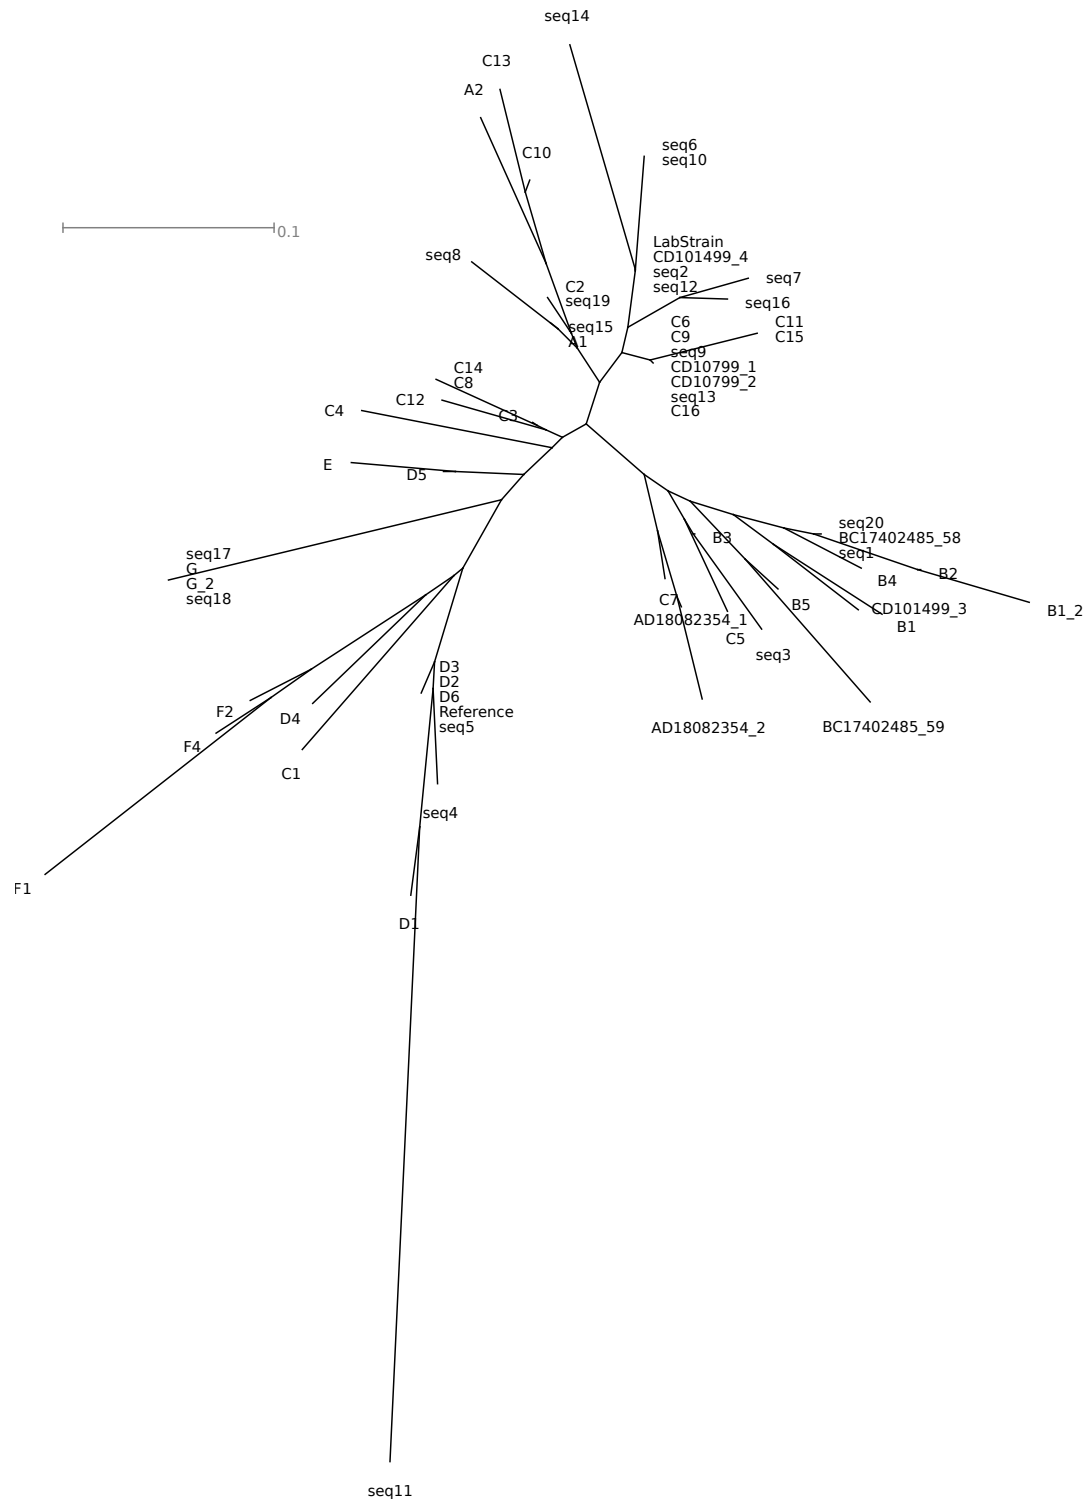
seq14

C13

A2

C10

seq6
seq10

0.1

LabStrain
CD101499_4
seq2
seq12

seq7

seq16

seq8

C2
seq19

seq15
A1

C6
C9
seq9
CD10799_1
CD10799_2
seq13
C16

C11
C15

C14
C8

C12

C3

C4

E

D5

seq20
BC17402485_58
seq1

B3

B4

B2

B1_2

seq17
G
G_2
seq18

C7

AD18082354_1

B5

CD101499_3

B1

C5

seq3

D3
D2
D6
Reference
seq5

F2

D4

F4

C1

AD18082354_2

BC17402485_59

seq4

F1

D1

seq11